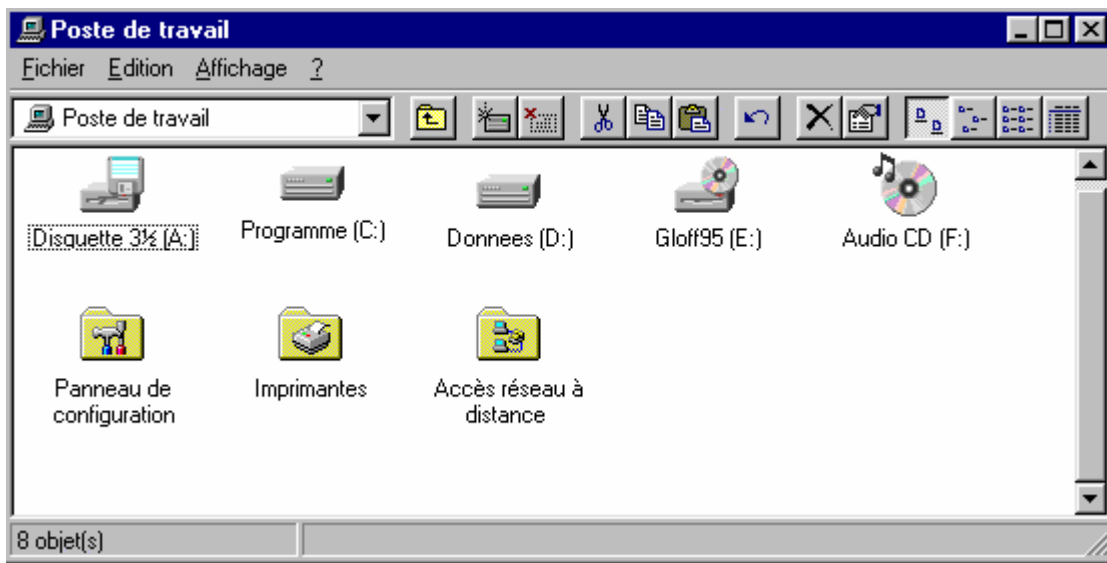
Poste de travail

Fichier Edition Affichage ?

Poste de travail

Disquette 3½ (A:)

Programme (C:)

Donnees (D:)

Gloff95 (E:)

Audio CD (F:)

Panneau de configuration

Imprimantes

Accès réseau à distance

8 objet(s)